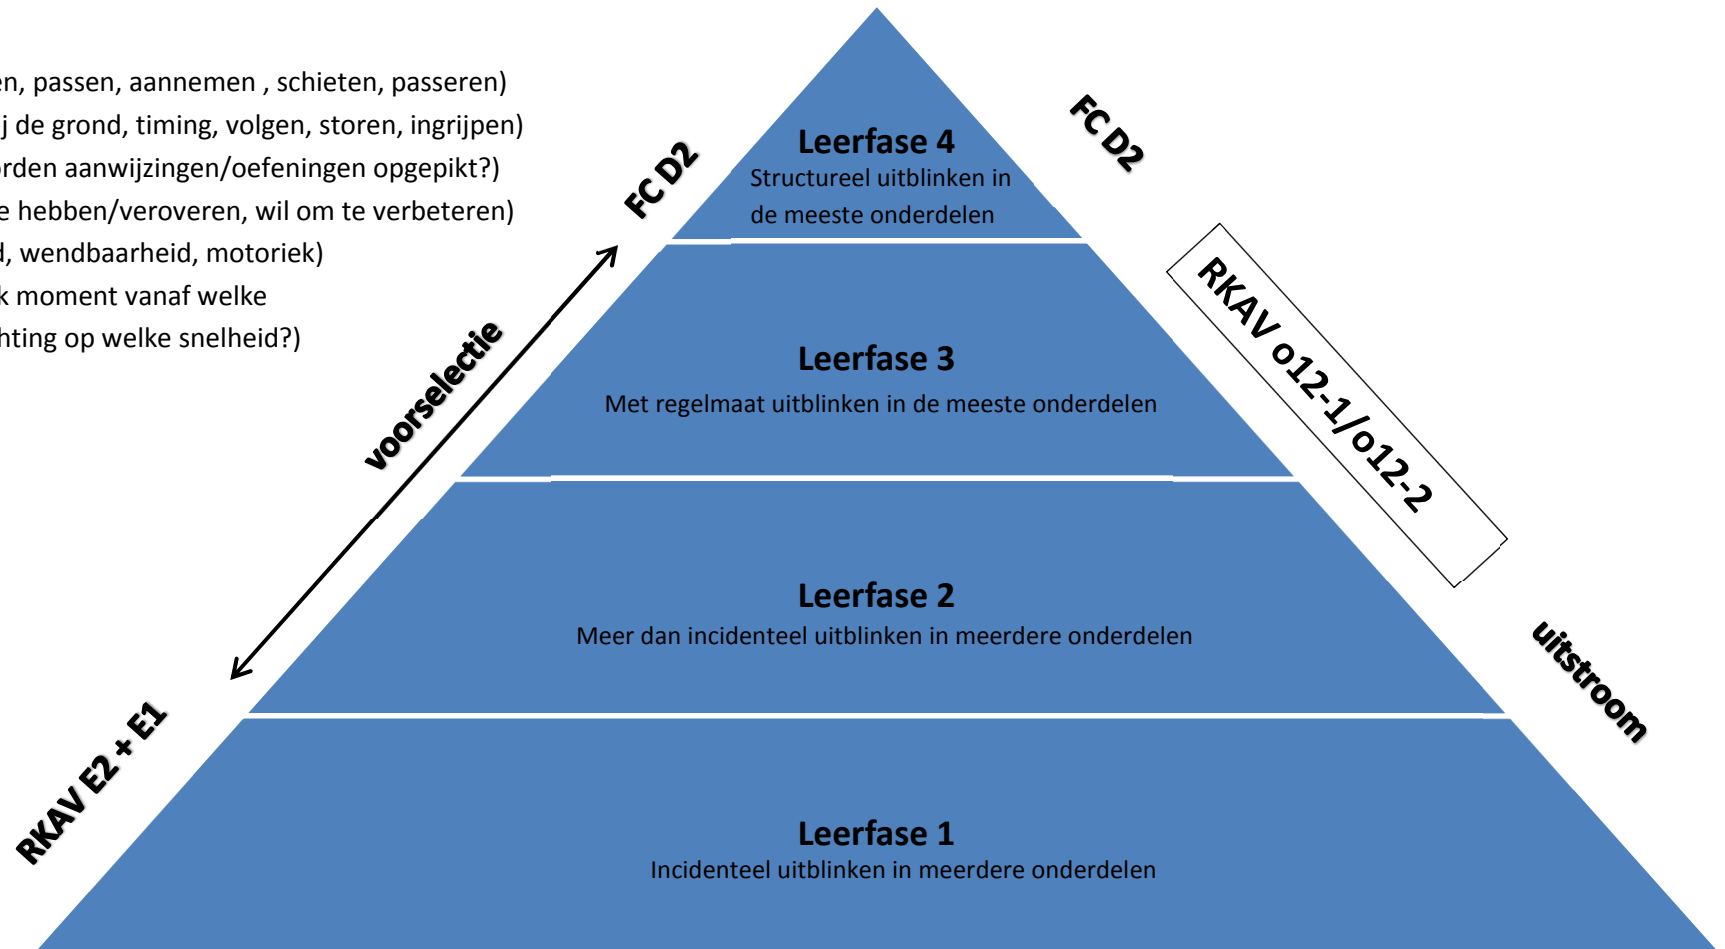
en, passen, aannemen , schieten, passeren)
j de grond, timing, volgen, storen, ingrijpen)
rden aanwijzingen/oefeningen opgepikt?)
e hebben/veroveren, wil om te verbeteren)
d, wendbaarheid, motoriek)
k moment vanaf welke
hting op welke snelheid?)

FC D2

FC D2

Leerfase 4
Structureel uitblinken in de meeste onderdelen

RKAV o12-1/o12-2

vooorselectie

Leerfase 3
Met regelmaat uitblinken in de meeste onderdelen

Leerfase 2
Meer dan incidenteel uitblinken in meerdere onderdelen

uitstroom

RKAV E2 + E1

Leerfase 1
Incidenteel uitblinken in meerdere onderdelen